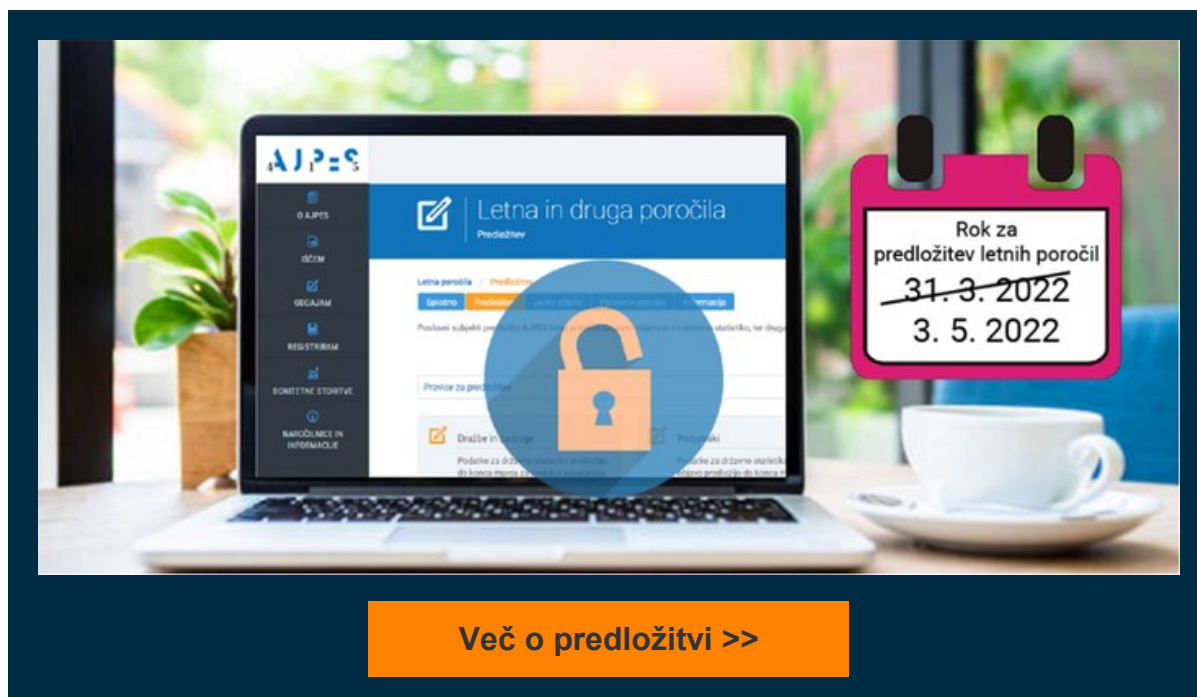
AJPES

O AJPES

IŠČEM

ODDAJAM

REGISTRIRAM

DOMITETNE STORITVE

NAROČILNICE IN INFORMACIJE

Letna in druga poročila

Predložitev

Letna poročila / Predložitev

Splošno | Predložitev | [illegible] | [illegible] | Informacije

Poslovni subjekti predložijo AJPES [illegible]

Pravice za predložitev

Družbe in zadruge

Podatke za državno statistiko predložijo do konca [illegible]

Podjetniki

Podatke za državno statistiko predložijo do konca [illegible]

Rok za predložitev letnih poročil

31. 3. 2022

3. 5. 2022

Več o predložitvi >>